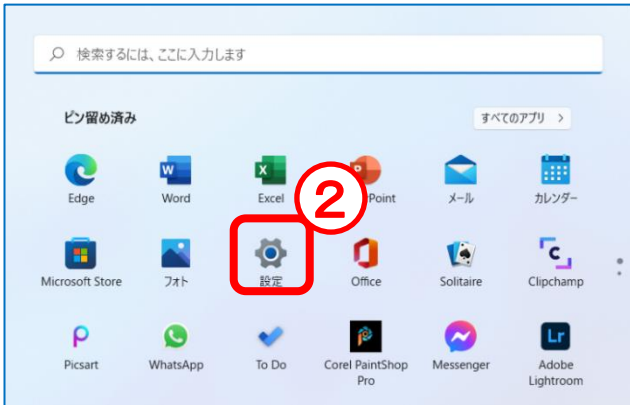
検索するには、ここに入力します

ピン留め済み

すべてのアプリ >

Edge

Word

Excel

②

Point

メール

カレンダー

Microsoft Store

フォト

設定

Office

Solitaire

Clipchamp

Picsart

WhatsApp

To Do

Corel PaintShop Pro

Messenger

Adobe Lightroom